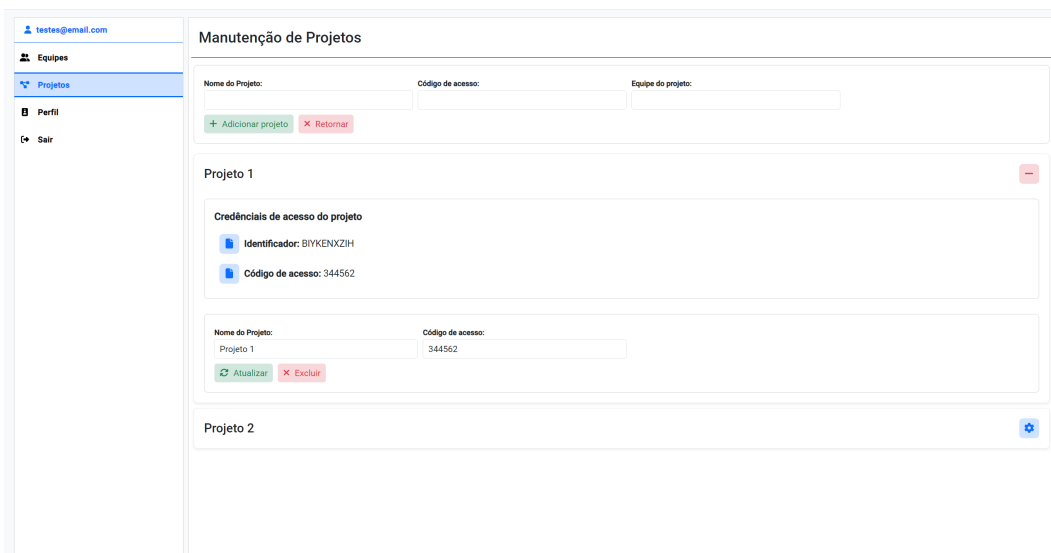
testes@email.com
Equipes
Projetos
Perfil
Sair

Manutenção de Projetos

Nome do Projeto:
Código de acesso:
Equipe do projeto:
+ Adicionar projeto
× Retornar

Projeto 1

Credênciais de acesso do projeto
Identificador: BIYKENXZIH
Código de acesso: 344562

Nome do Projeto:
Projeto 1
Código de acesso:
344562
Atualizar
× Excluir

Projeto 2